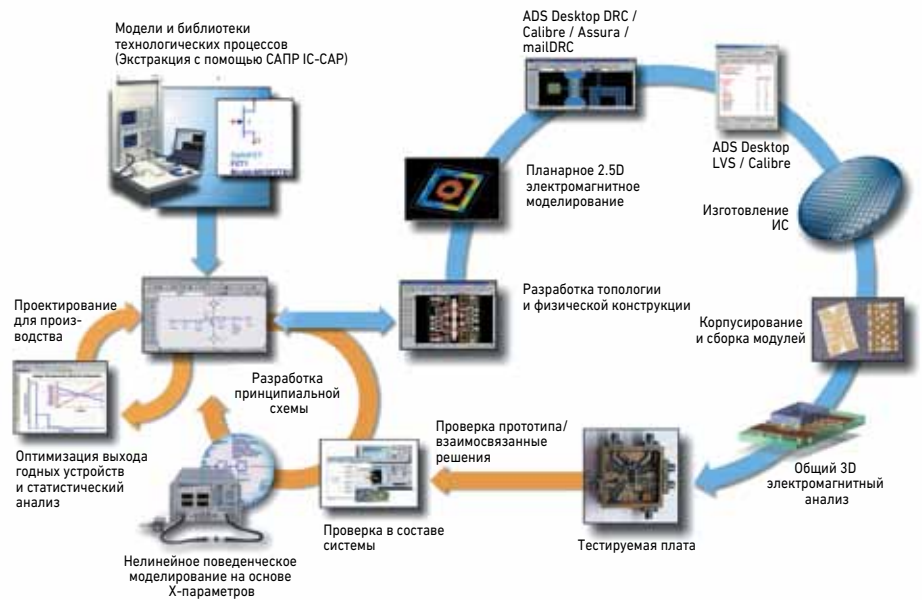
Модели и библиотеки технологических процессов (Экстракция с помощью САПР IC-CAP)

ADS Desktop DRC / Calibre / Assura / mailDRC

ADS Desktop LVS / Calibre

Планарное 2.5D электромагнитное моделирование

Изготовление ИС

Разработка топологии и физической конструкции

Проектирование для производства

Корпусирование и сборка модулей

Разработка принципиальной схемы

Проверка прототипа/ взаимосвязанные решения

Оптимизация выхода годных устройств и статистический анализ

Общий 3D электромагнитный анализ

Проверка в составе системы

Тестируемая плата

Нелинейное поведенческое моделирование на основе X-параметров